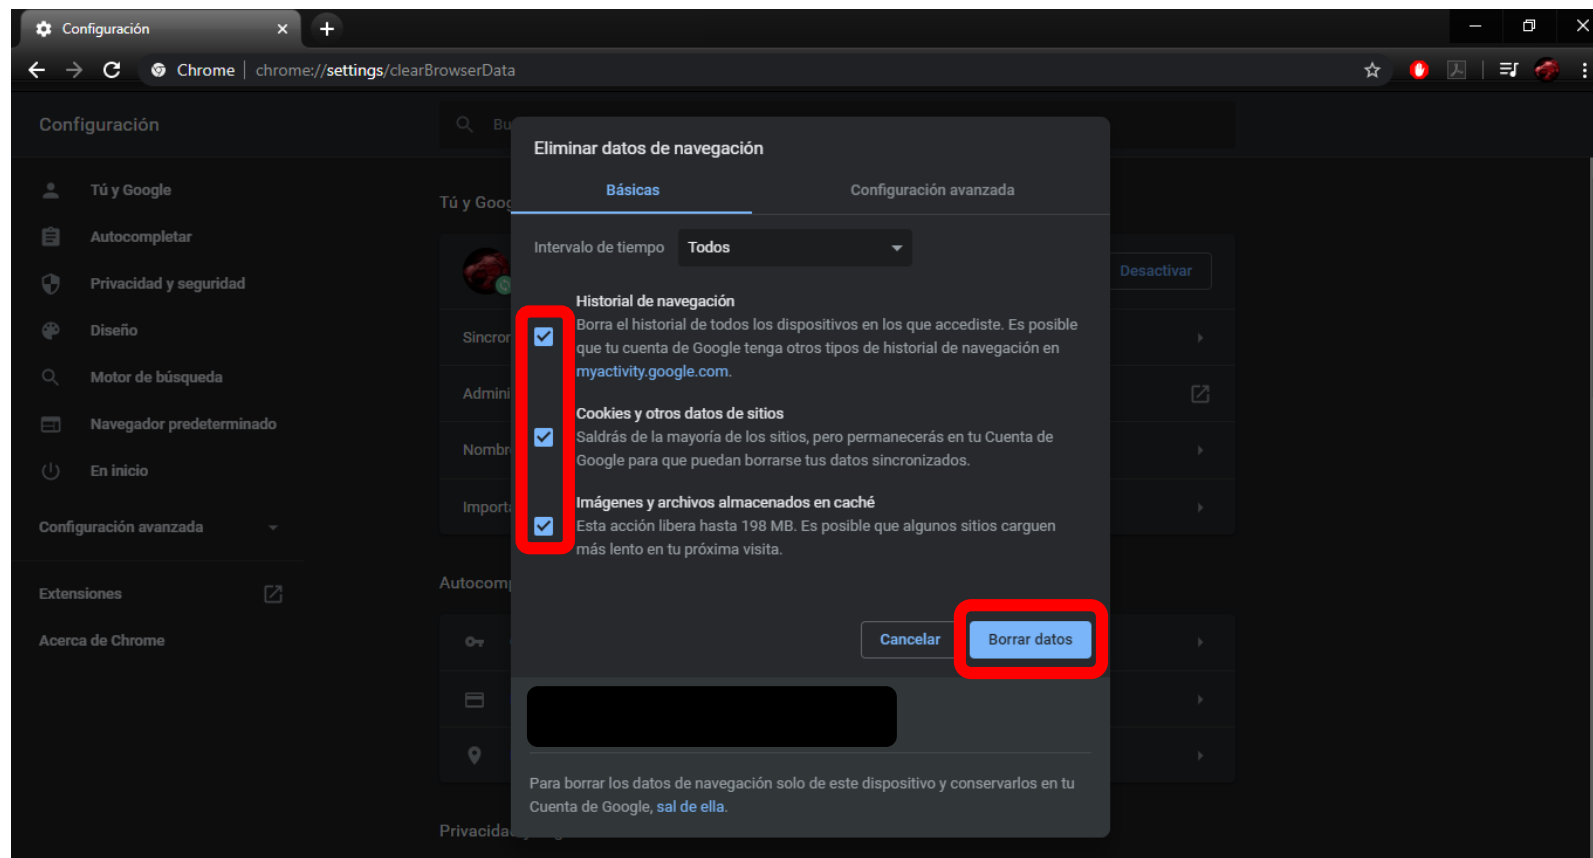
Configuración ×

Chrome | chrome://settings/clearBrowserData

Configuración

Tú y Google

Autocompletar

Privacidad y seguridad

Diseño

Motor de búsqueda

Navegador predeterminado

En inicio

Configuración avanzada

Extensiones

Acerca de Chrome

Tú y Goog

Sincror

Admini

Nombr

Import

Autocom

Privacida

Desactivar

Eliminar datos de navegación

Básicas

Configuración avanzada

Intervalo de tiempo Todos

Historial de navegación
Borra el historial de todos los dispositivos en los que accediste. Es posible que tu cuenta de Google tenga otros tipos de historial de navegación en myactivity.google.com.

Cookies y otros datos de sitios
Saldrás de la mayoría de los sitios, pero permanecerás en tu Cuenta de Google para que puedan borrarse tus datos sincronizados.

Imágenes y archivos almacenados en caché
Esta acción libera hasta 198 MB. Es posible que algunos sitios carguen más lento en tu próxima visita.

Cancelar

Borrar datos

Para borrar los datos de navegación solo de este dispositivo y conservarlos en tu Cuenta de Google, sal de ella.